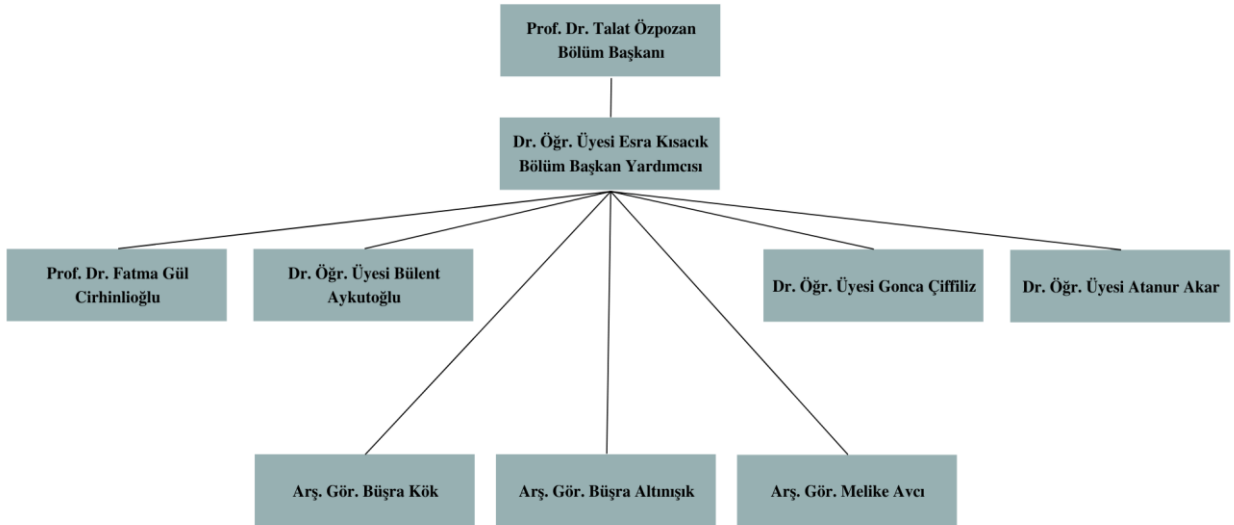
Prof. Dr. Talat Özpozan
Bölüm Başkanı

Dr. Öğr. Üyesi Esra Kısacık
Bölüm Başkan Yardımcısı

Prof. Dr. Fatma Gül Cirhinlioğlu

Dr. Öğr. Üyesi Bülent Aykutoğlu

Dr. Öğr. Üyesi Gonca Çiffiliz

Dr. Öğr. Üyesi Atanur Akar

Arş. Gör. Büşra Kök

Arş. Gör. Büşra Altınışık

Arş. Gör. Melike Avcı